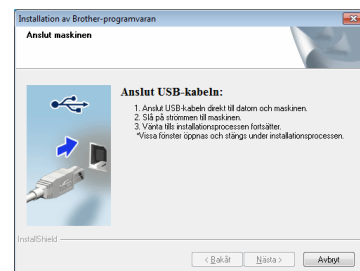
Installation av Brother-programvaran

Anslut maskinen

Anslut USB-kabeln:

1. Anslut USB-kabeln direkt till datorn och maskinen.
2. Slå på strömmen till maskinen.
3. Vänta tills installationsprocessen fortsätter.
*Vissa fönster öppnas och stängs under installationsprocessen.

InstallShield

< Bakåt
Nästa >
Avbryt